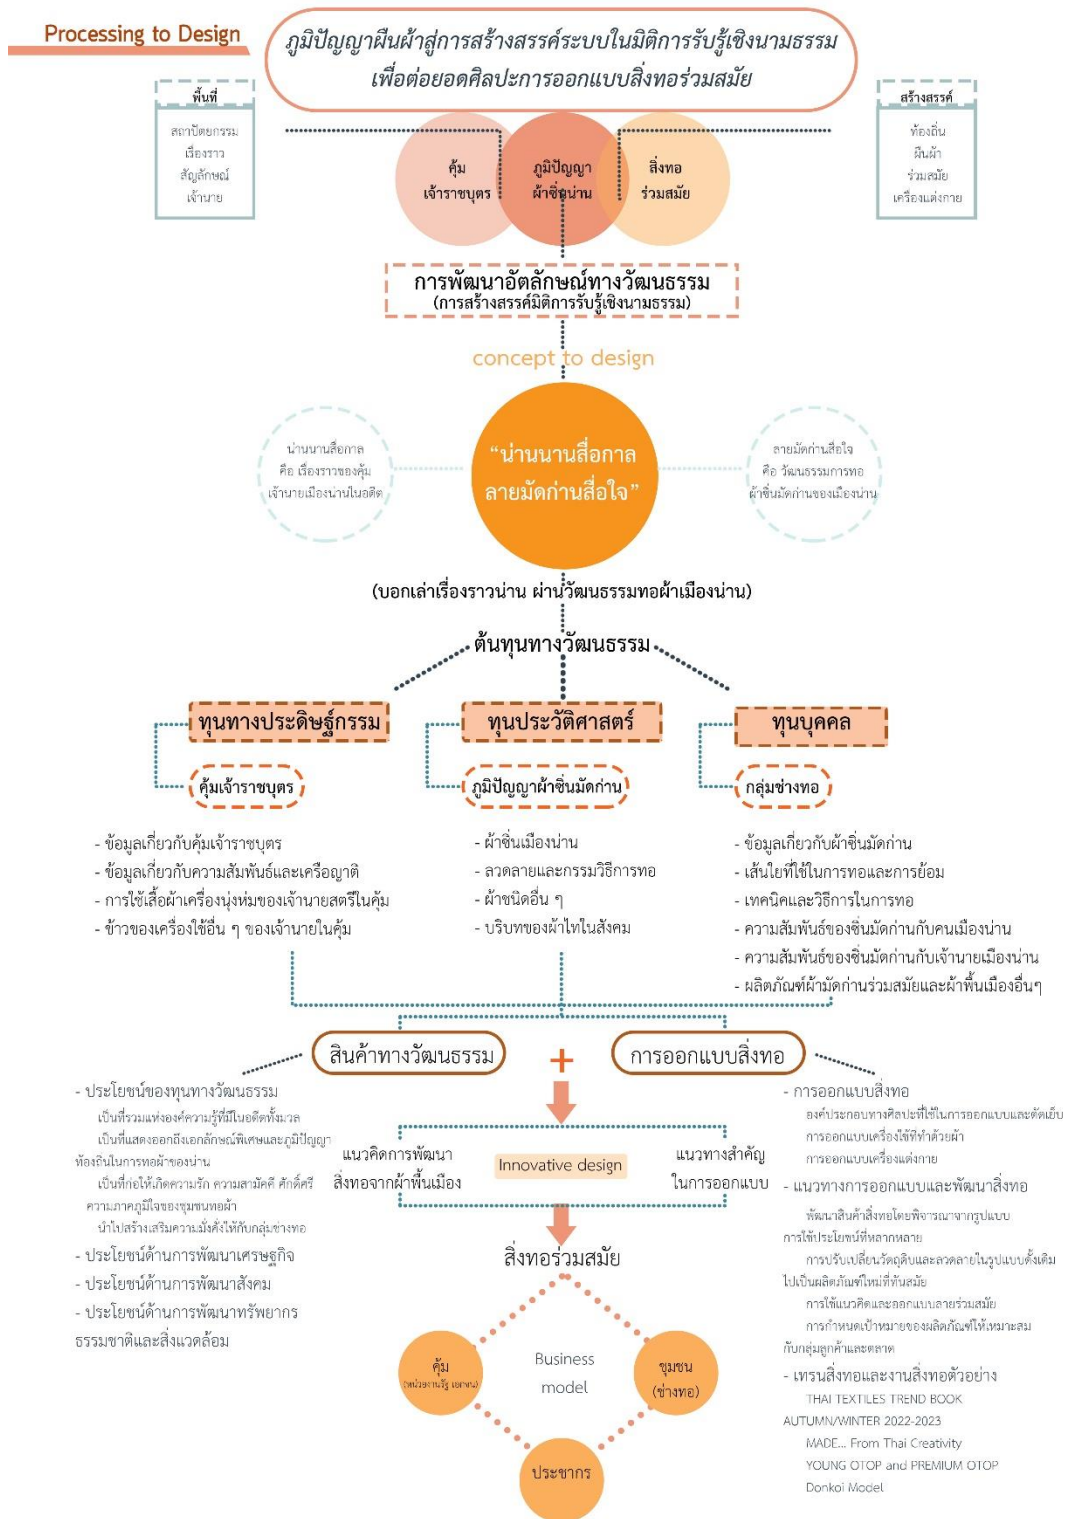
Processing to Design

ภูมิปัญญาผืนผ้าสู่การสร้างสรรค์ระบบในมิติการรับรู้เชิงนามธรรม เพื่อต่อยอดศิลปะการออกแบบสิ่งทอร่วมสมัย

พื้นที่
สถาปัตยกรรม
เรื่องราว
สัญลักษณ์
เจ้านาย

คุ้มเจ้าราชบุตร
ภูมิปัญญาผ้าซิ่นน่าน
สิ่งทอร่วมสมัย

สร้างสรรค์
ท้องถิ่น
ผืนผ้า
ร่วมสมัย
เครื่องแต่งกาย

การพัฒนาอัตลักษณ์ทางวัฒนธรรม
(การสร้างสรรค์มิติการรับรู้เชิงนามธรรม)

concept to design

น่านนานสื่อกาล คือ เรื่องราวของคุ้มเจ้านายเมืองน่านในอดีต

"น่านนานสื่อกาล ลายมัดก่านสื่อใจ"

ลายมัดก่านสื่อใจ คือ วัฒนธรรมการทอผ้าซิ่นมัดก่านของเมืองน่าน

(บอกเล่าเรื่องราวน่าน ผ่านวัฒนธรรมทอผ้าเมืองน่าน)

ต้นทุนทางวัฒนธรรม

ทุนทางประดิษฐ์กรรม
ทุนประวัติศาสตร์
ทุนบุคคล

คุ้มเจ้าราชบุตร
ภูมิปัญญาผ้าซิ่นมัดก่าน
กลุ่มช่างทอ

- ข้อมูลเกี่ยวกับคุ้มเจ้าราชบุตร
- ข้อมูลเกี่ยวกับความสัมพันธ์และเครือญาติ
- การใช้เสื้อผ้าเครื่องนุ่งห่มของเจ้านายสตรีในคุ้ม
- ข้าวของเครื่องใช้อื่น ๆ ของเจ้านายในคุ้ม

- ผ้าซิ่นเมืองน่าน
- ลวดลายและกรรมวิธีการทอ
- ผ้าชนิดอื่น ๆ
- บริบทของผ้าไทในสังคม

- ข้อมูลเกี่ยวกับผ้าซิ่นมัดก่าน
- เส้นใยที่ใช้ในการทอและการย้อม
- เทคนิคและวิธีการในการทอ
- ความสัมพันธ์ของซิ่นมัดก่านกับคนเมืองน่าน
- ความสัมพันธ์ของซิ่นมัดก่านกับเจ้านายเมืองน่าน
- ผลิตภัณฑ์ผ้ามัดก่านร่วมสมัยและผ้าพื้นเมืองอื่นๆ

สินค้าทางวัฒนธรรม
+
การออกแบบสิ่งทอ

- ประโยชน์ของทุนทางวัฒนธรรม
เป็นที่รวมแห่งองค์ความรู้ที่มีในอดีตทั้งมวล
เป็นที่แสดงออกถึงเอกลักษณ์พิเศษและภูมิปัญญาท้องถิ่นในการทอผ้าของน่าน
เป็นที่ก่อให้เกิดความรัก ความสามัคคี ศักดิ์ศรี ความภาคภูมิใจของชุมชนทอผ้า
นำไปสร้างเสริมความมั่งคั่งให้กับกลุ่มช่างทอ
- ประโยชน์ด้านการพัฒนาเศรษฐกิจ
- ประโยชน์ด้านการพัฒนาสังคม
- ประโยชน์ด้านการพัฒนาทรัพยากรธรรมชาติและสิ่งแวดล้อม

แนวคิดการพัฒนาสิ่งทอจากผ้าพื้นเมือง
Innovative design
แนวทางสำคัญในการออกแบบ

สิ่งทอร่วมสมัย

- การออกแบบสิ่งทอ
องค์ประกอบทางศิลปะที่ใช้ในการออกแบบและตัดเย็บ
การออกแบบเครื่องใช้ที่ทำด้วยผ้า
การออกแบบเครื่องแต่งกาย
- แนวทางการออกแบบและพัฒนาสิ่งทอ
พัฒนาสินค้าสิ่งทอโดยพิจารณาจากรูปแบบการใช้ประโยชน์ที่หลากหลาย
การปรับเปลี่ยนวัตถุดิบและลวดลายในรูปแบบดั้งเดิมไปเป็นผลิตภัณฑ์ใหม่ที่ทันสมัย
การใช้แนวคิดและออกแบบลายร่วมสมัย
การกำหนดเป้าหมายของผลิตภัณฑ์ให้เหมาะสมกับกลุ่มลูกค้าและตลาด
- เทรนด์สิ่งทอและงานสิ่งทอตัวอย่าง
THAI TEXTILES TREND BOOK AUTUMN/WINTER 2022-2023
MADE... From Thai Creativity
YOUNG OTOP and PREMIUM OTOP
Donkoi Model

คุ้ม (หน่วยงานรัฐ เอกชน)
Business model
ชุมชน (ช่างทอ)
ประชากร